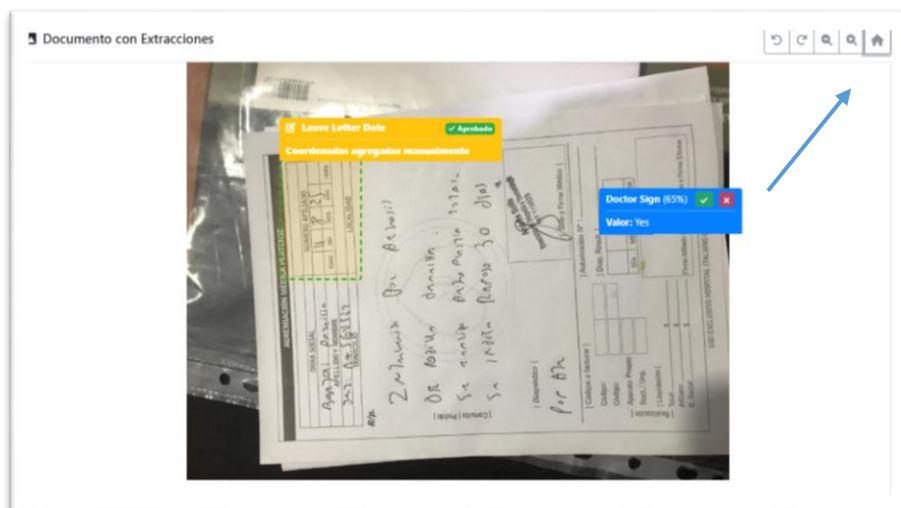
Documento con Extracciones

Leave Letter Date ✓ Aprobado

Coordenadas agregadas manualmente

Doctor Sign (65%)

Valor: Yes

ADMINISTRACIÓN SISTEMA DE SALUD

OBRA SOCIAL

APELLIDO Y NOMBRE

DOMICILIO

NÚMERO AFILIADO

LOCALIDAD

Rp.

2 Semanas Por Reposo

DR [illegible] Brantha

Se remite Pato Puerta Total

Se indica Reposo 30 días

Por BR

[ Diagnóstico ]

[ Consulta | Pedido ]

[ Código a facturar ]

[ Autorización N° ]

[ Liquidación ]

USO EXCLUSIVO HOSPITAL ITALIANO

Firma y Firma Médico